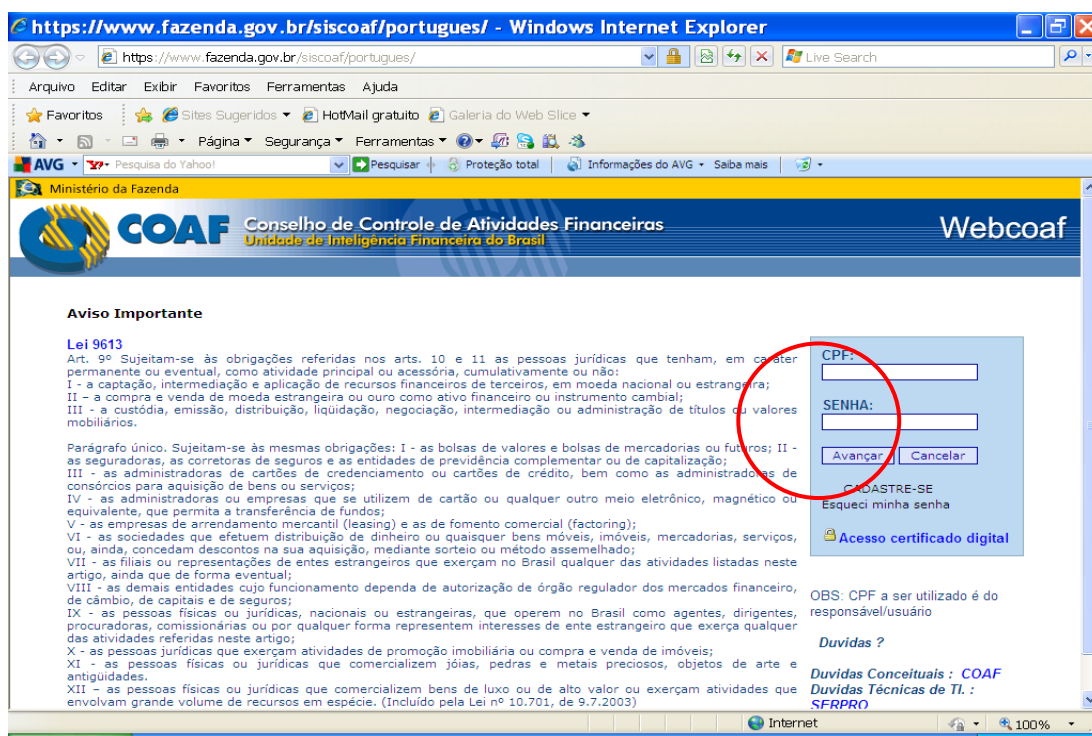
https://www.fazenda.gov.br/siscoaf/portugues/ - Windows Internet Explorer

https://www.fazenda.gov.br/siscoaf/portugues/

Live Search

Arquivo Editar Exibir Favoritos Ferramentas Ajuda

Favoritos Sites Sugeridos HotMail gratuito Galeria do Web Slice

Página Segurança Ferramentas

AVG Pesquisa do Yahoo! Pesquisar Proteção total Informações do AVG Saiba mais

Ministério da Fazenda

COAF Conselho de Controle de Atividades Financeiras Unidade de Inteligência Financeira do Brasil

Webcoaf

Aviso Importante

Lei 9613
Art. 9º Sujeitam-se às obrigações referidas nos arts. 10 e 11 as pessoas jurídicas que tenham, em caráter permanente ou eventual, como atividade principal ou acessória, cumulativamente ou não:
I - a captação, intermediação e aplicação de recursos financeiros de terceiros, em moeda nacional ou estrangeira;
II – a compra e venda de moeda estrangeira ou ouro como ativo financeiro ou instrumento cambial;
III - a custódia, emissão, distribuição, liqüidação, negociação, intermediação ou administração de títulos ou valores mobiliários.

Parágrafo único. Sujeitam-se às mesmas obrigações: I - as bolsas de valores e bolsas de mercadorias ou futuros; II - as seguradoras, as corretoras de seguros e as entidades de previdência complementar ou de capitalização;
III - as administradoras de cartões de credenciamento ou cartões de crédito, bem como as administradoras de consórcios para aquisição de bens ou serviços;
IV - as administradoras ou empresas que se utilizem de cartão ou qualquer outro meio eletrônico, magnético ou equivalente, que permita a transferência de fundos;
V - as empresas de arrendamento mercantil (leasing) e as de fomento comercial (factoring);
VI - as sociedades que efetuem distribuição de dinheiro ou quaisquer bens móveis, imóveis, mercadorias, serviços, ou, ainda, concedam descontos na sua aquisição, mediante sorteio ou método assemelhado;
VII - as filiais ou representações de entes estrangeiros que exerçam no Brasil qualquer das atividades listadas neste artigo, ainda que de forma eventual;
VIII - as demais entidades cujo funcionamento dependa de autorização de órgão regulador dos mercados financeiro, de câmbio, de capitais e de seguros;
IX - as pessoas físicas ou jurídicas, nacionais ou estrangeiras, que operem no Brasil como agentes, dirigentes, procuradoras, comissionárias ou por qualquer forma representem interesses de ente estrangeiro que exerça qualquer das atividades referidas neste artigo;
X - as pessoas jurídicas que exerçam atividades de promoção imobiliária ou compra e venda de imóveis;
XI - as pessoas físicas ou jurídicas que comercializem jóias, pedras e metais preciosos, objetos de arte e antigüidades.
XII – as pessoas físicas ou jurídicas que comercializem bens de luxo ou de alto valor ou exerçam atividades que envolvam grande volume de recursos em espécie. (Incluído pela Lei nº 10.701, de 9.7.2003)

CPF:
SENHA:
Avançar Cancelar
CADASTRE-SE
Esqueci minha senha
Acesso certificado digital

OBS: CPF a ser utilizado é do responsável/usuário

Duvidas ?

Duvidas Conceituais : COAF
Duvidas Técnicas de TI. : SERPRO

Internet 100%